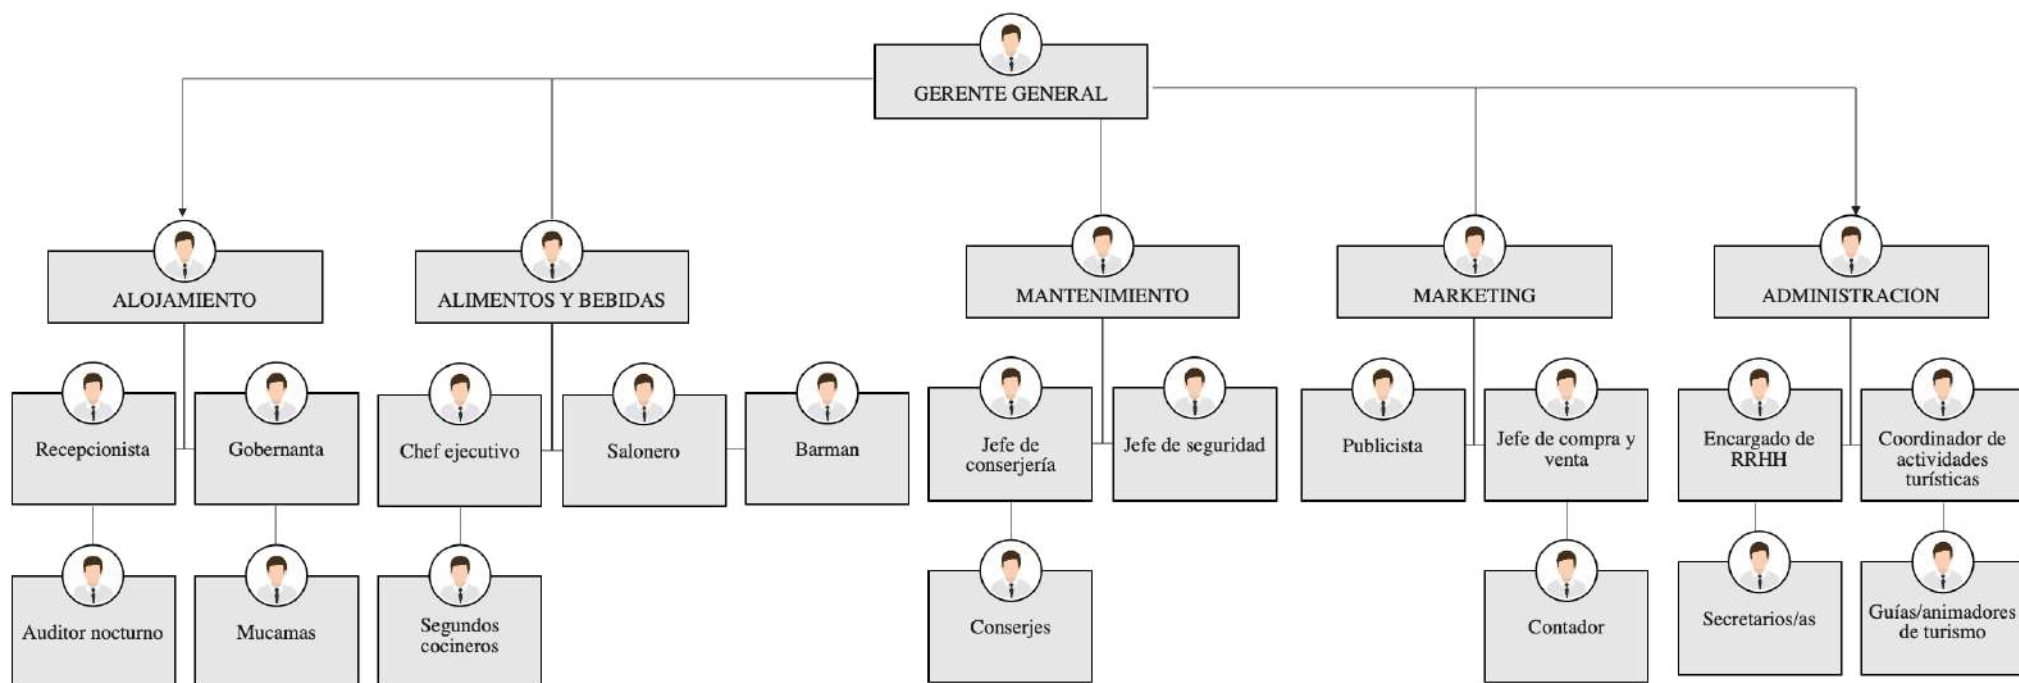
GERENTE GENERAL

ALOJAMIENTO

Recepcionista

Gobernanta

Auditor nocturno

Mucamas

ALIMENTOS Y BEBIDAS

Chef ejecutivo

Salonero

Barman

Segundos cocineros

MANTENIMIENTO

Jefe de conserjería

Jefe de seguridad

Conserjes

MARKETING

Publicista

Jefe de compra y venta

Contador

ADMINISTRACION

Encargado de RRHH

Coordinador de actividades turísticas

Secretarios/as

Guías/animadores de turismo